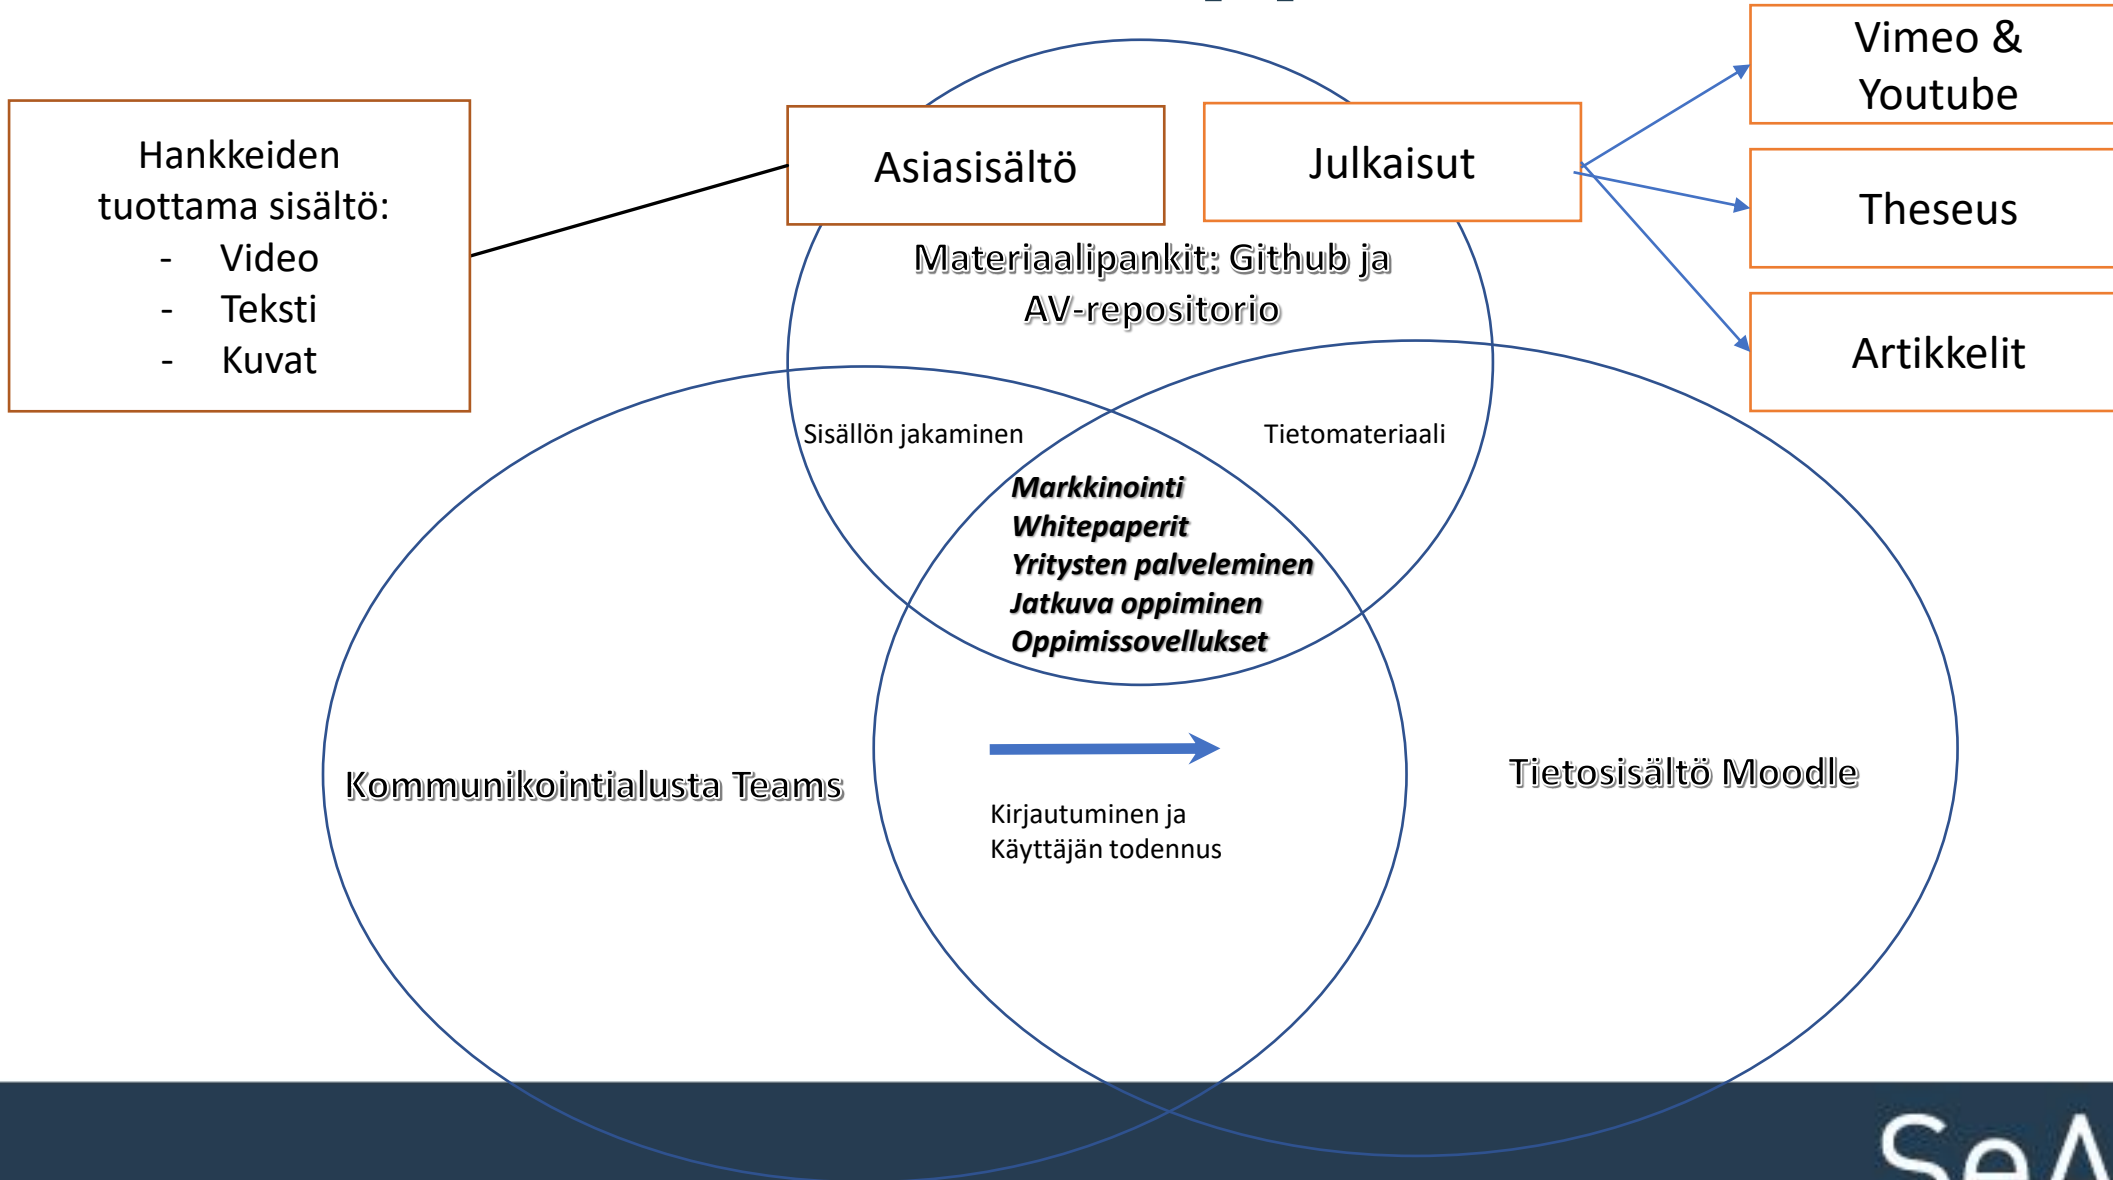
Hankkeiden tuottama sisältö:
- Video
- Teksti
- Kuvat

Asiasisältö

Julkaisut

Vimeo & Youtube

Theseus

Artikkelit

Materiaalipankit: Github ja AV-repositorio

Sisällön jakaminen

Tietomateriaali

***Markkinointi***
***Whitepaperit***
***Yritysten palveleminen***
***Jatkuva oppiminen***
***Oppimissovellukset***

Kommunikointialusta Teams

Kirjautuminen ja Käyttäjän todennus

Tietosisältö Moodle

SeA